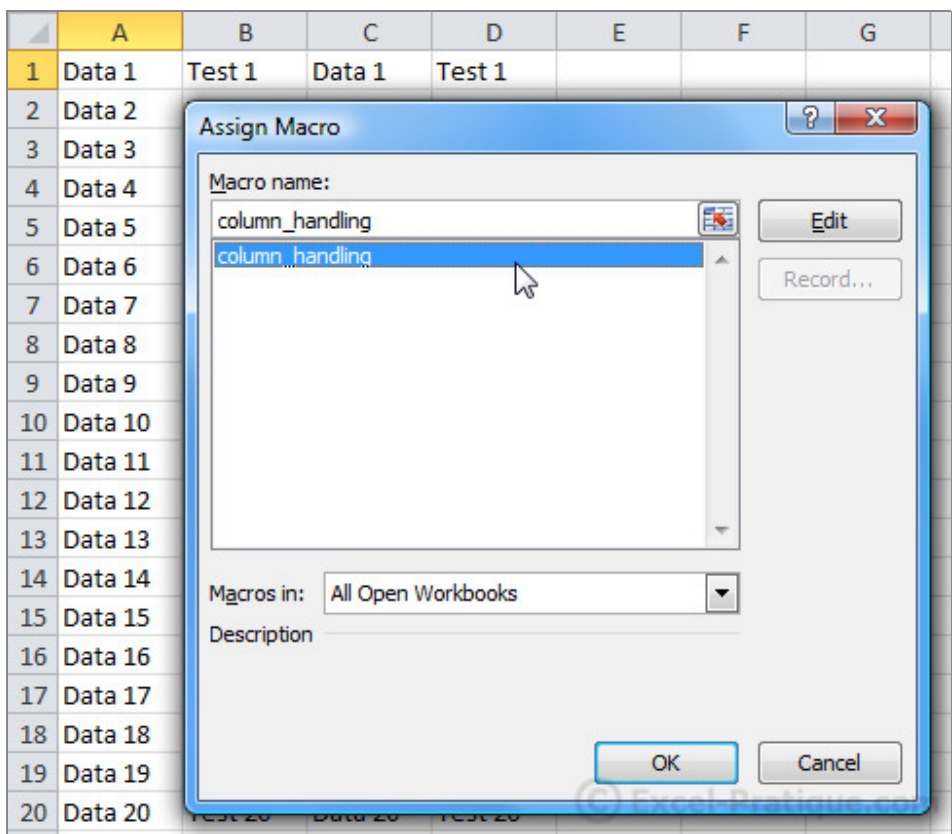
| | A | B | C | D | E | F | G |
|---|---|---|---|---|---|---|---|
| 1 | Data 1 | Test 1 | Data 1 | Test 1 | | | |
| 2 | Data 2 | | | | | | |
| 3 | Data 3 | | | | | | |
| 4 | Data 4 | | | | | | |
| 5 | Data 5 | | | | | | |
| 6 | Data 6 | | | | | | |
| 7 | Data 7 | | | | | | |
| 8 | Data 8 | | | | | | |
| 9 | Data 9 | | | | | | |
| 10 | Data 10 | | | | | | |
| 11 | Data 11 | | | | | | |
| 12 | Data 12 | | | | | | |
| 13 | Data 13 | | | | | | |
| 14 | Data 14 | | | | | | |
| 15 | Data 15 | | | | | | |
| 16 | Data 16 | | | | | | |
| 17 | Data 17 | | | | | | |
| 18 | Data 18 | | | | | | |
| 19 | Data 19 | | | | | | |
| 20 | Data 20 | Test 20 | Data 20 | Test 20 | | | |

Assign Macro
?
X
Macro name:
column_handling
column_handling
Edit
Record...
Macros in: All Open Workbooks
Description
OK
Cancel

© Excel-Pratique.com